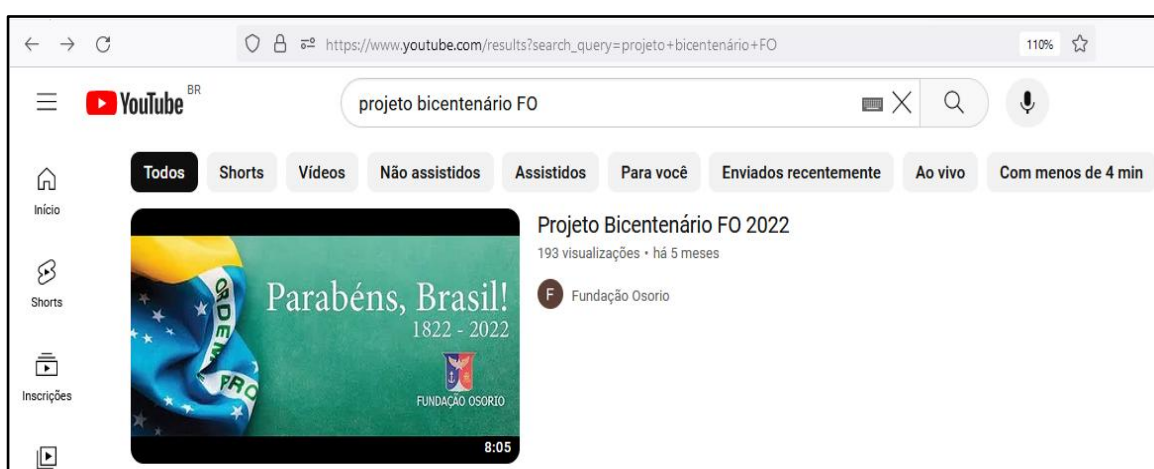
https://www.youtube.com/results?search_query=projeto+bicentenário+FO

110%

YouTube BR

projeto bicentenário FO

Início

Shorts

Inscrições

Todos Shorts Vídeos Não assistidos Assistidos Para você Enviados recentemente Ao vivo Com menos de 4 min

Parabéns, Brasil!
1822 - 2022
ORDEM
PRO
FUNDAÇÃO OSORIO
8:05

Projeto Bicentenário FO 2022
193 visualizações • há 5 meses
F Fundação Osorio